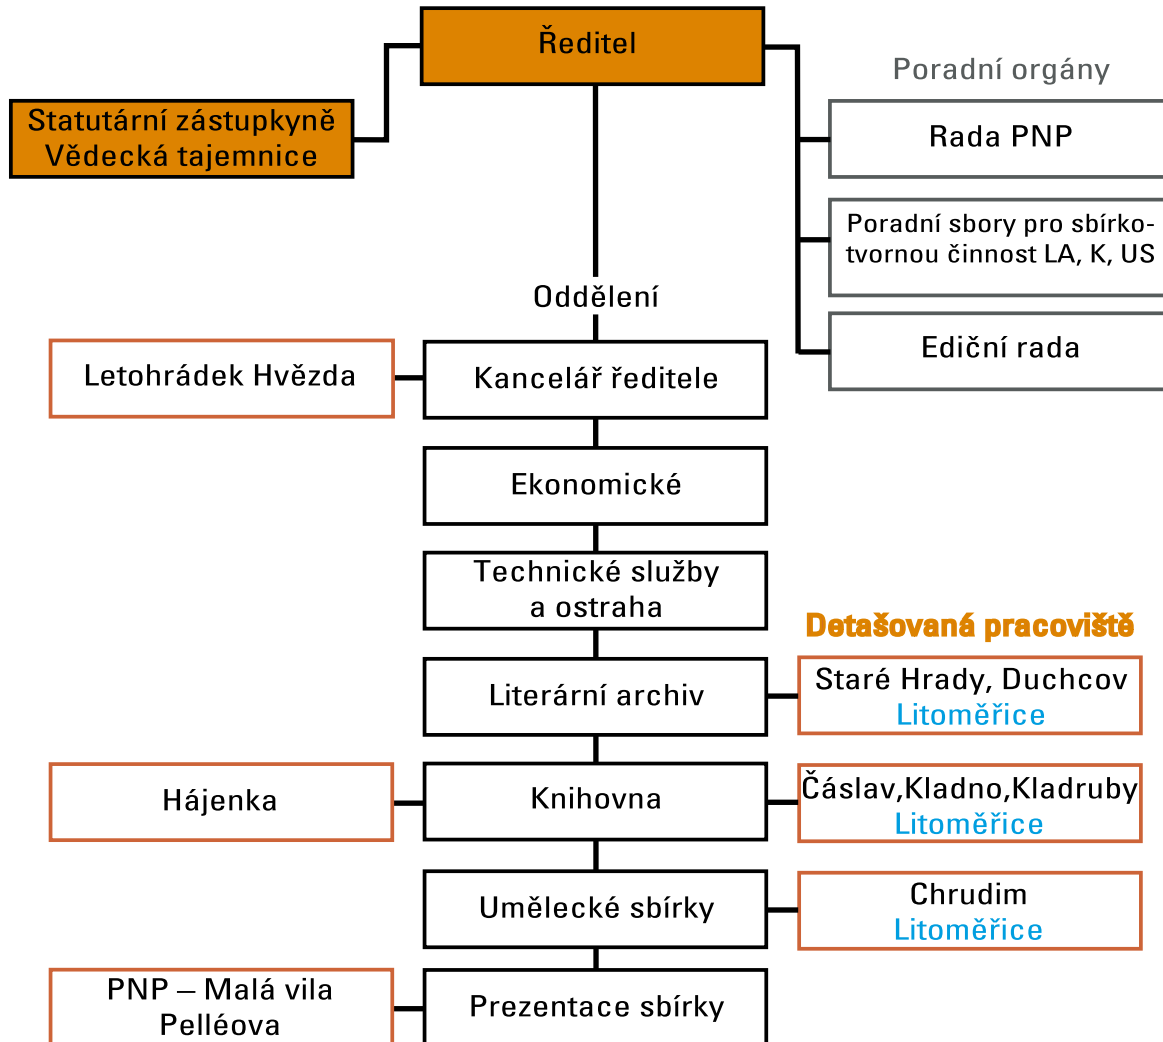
Ředitel

Statutární zástupkyně
Vědecká tajemnice

Poradní orgány

Rada PNP

Poradní sbory pro sbírkotvornou činnost LA, K, US

Ediční rada

Oddělení

Letohrádek Hvězda

Kancelář ředitele

Ekonomické

Technické služby a ostraha

Detašovaná pracoviště

Literární archiv

Staré Hrady, Duchcov
Litoměřice

Hájenka

Knihovna

Čáslav,Kladno,Kladruby
Litoměřice

Umělecké sbírky

Chrudim
Litoměřice

PNP – Malá vila Pelléova

Prezentace sbírky